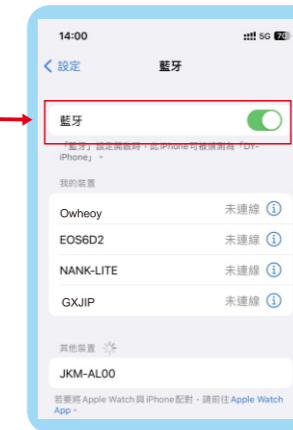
14:00

5G 70

< 設定

藍牙

藍牙

「藍牙」設定開啟時，此iPhone可被偵測為「DY-iPhone」。

我的裝置

Owheoy 未連線 ⓘ

EOS6D2 未連線 ⓘ

NANK-LITE 未連線 ⓘ

GXJIP 未連線 ⓘ

其他裝置

JKM-AL00

若要將Apple Watch與iPhone配對，請前往Apple Watch App。